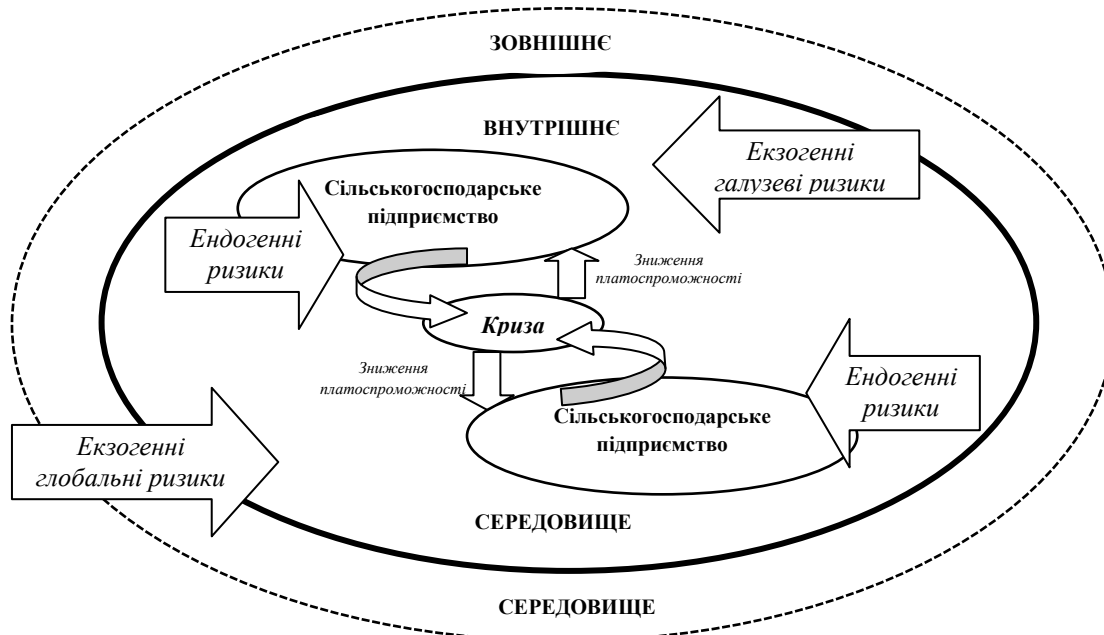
ЗОВНІШНЄ

ВНУТРІШНЄ

Екзогенні галузеві ризики

Сільськогосподарське підприємство

Ендогенні ризики

Зниження платоспроможності

Криза

Зниження платоспроможності

Ендогенні ризики

Сільськогосподарське підприємство

Екзогенні глобальні ризики

СЕРЕДОВИЩЕ

СЕРЕДОВИЩЕ